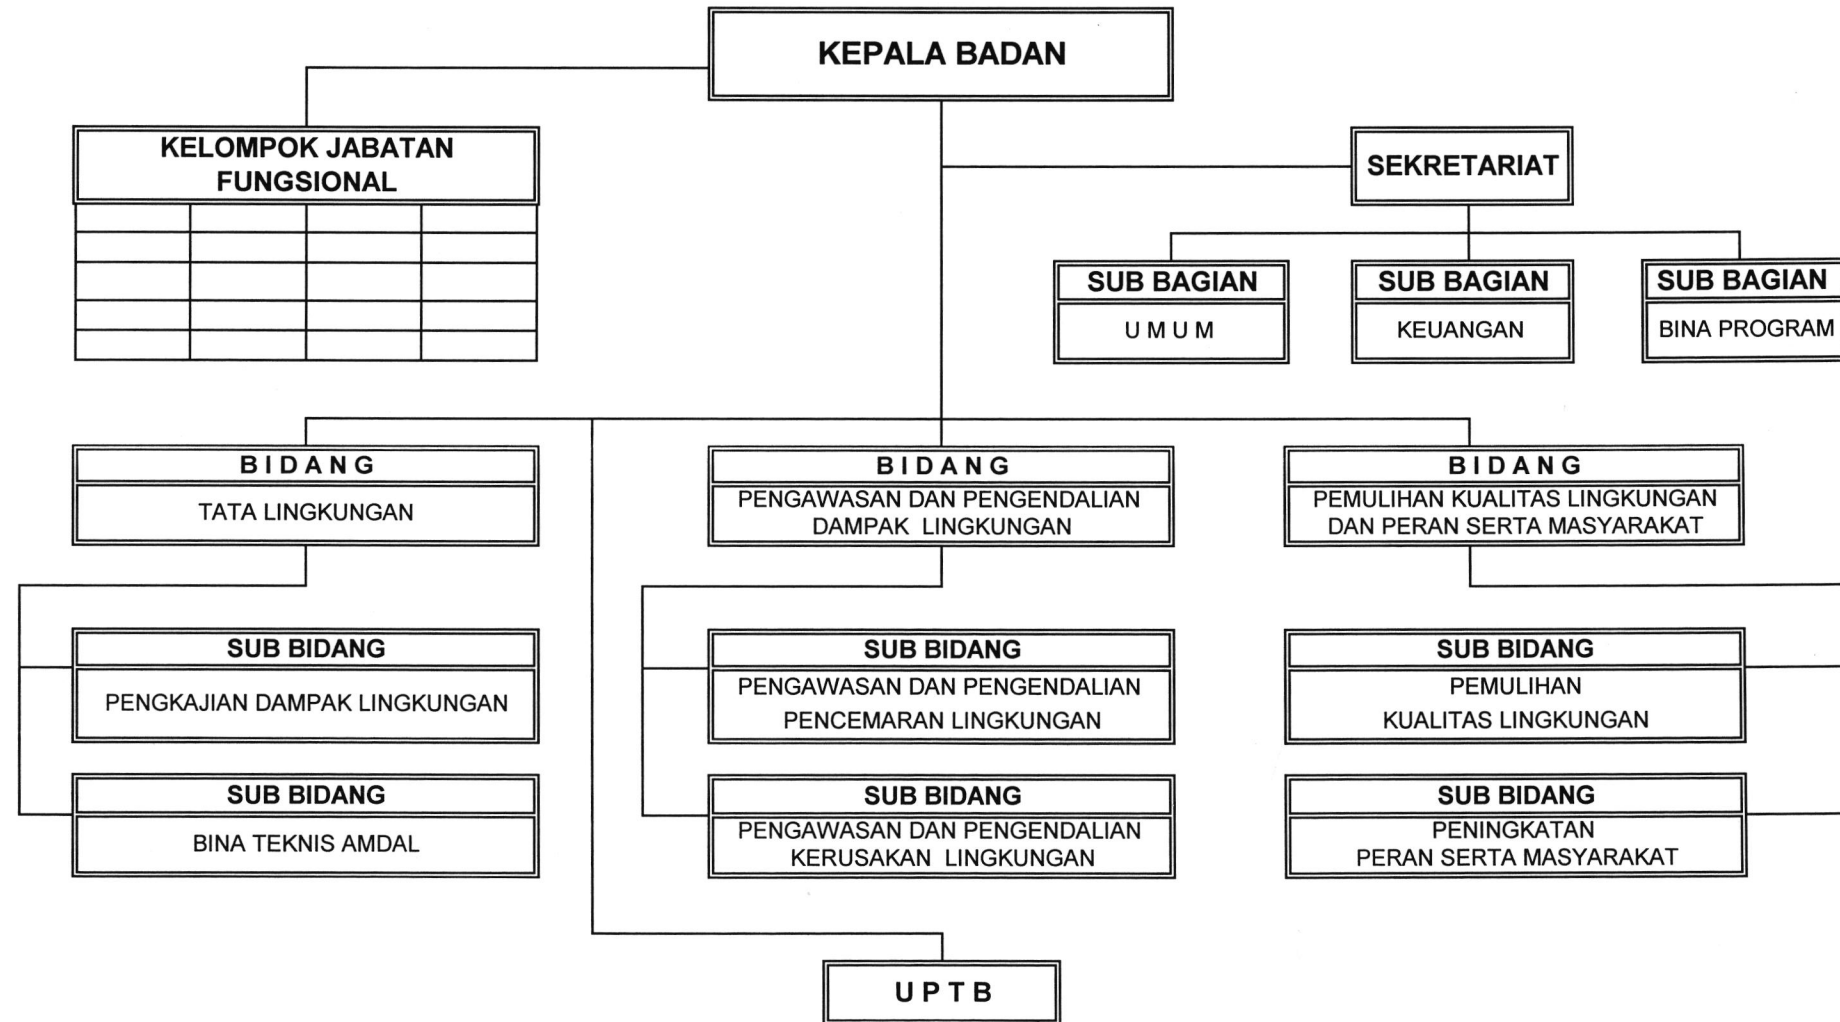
KEPALA BADAN

KELOMPOK JABATAN FUNGSIONAL

SEKRETARIAT

SUB BAGIAN
U M U M

SUB BAGIAN
KEUANGAN

SUB BAGIAN
BINA PROGRAM

B I D A N G
TATA LINGKUNGAN

B I D A N G
PENGAWASAN DAN PENGENDALIAN DAMPAK LINGKUNGAN

B I D A N G
PEMULIHAN KUALITAS LINGKUNGAN DAN PERAN SERTA MASYARAKAT

SUB BIDANG
PENGKAJIAN DAMPAK LINGKUNGAN

SUB BIDANG
BINA TEKNIS AMDAL

SUB BIDANG
PENGAWASAN DAN PENGENDALIAN PENCEMARAN LINGKUNGAN

SUB BIDANG
PENGAWASAN DAN PENGENDALIAN KERUSAKAN LINGKUNGAN

SUB BIDANG
PEMULIHAN KUALITAS LINGKUNGAN

SUB BIDANG
PENINGKATAN PERAN SERTA MASYARAKAT

U P T B